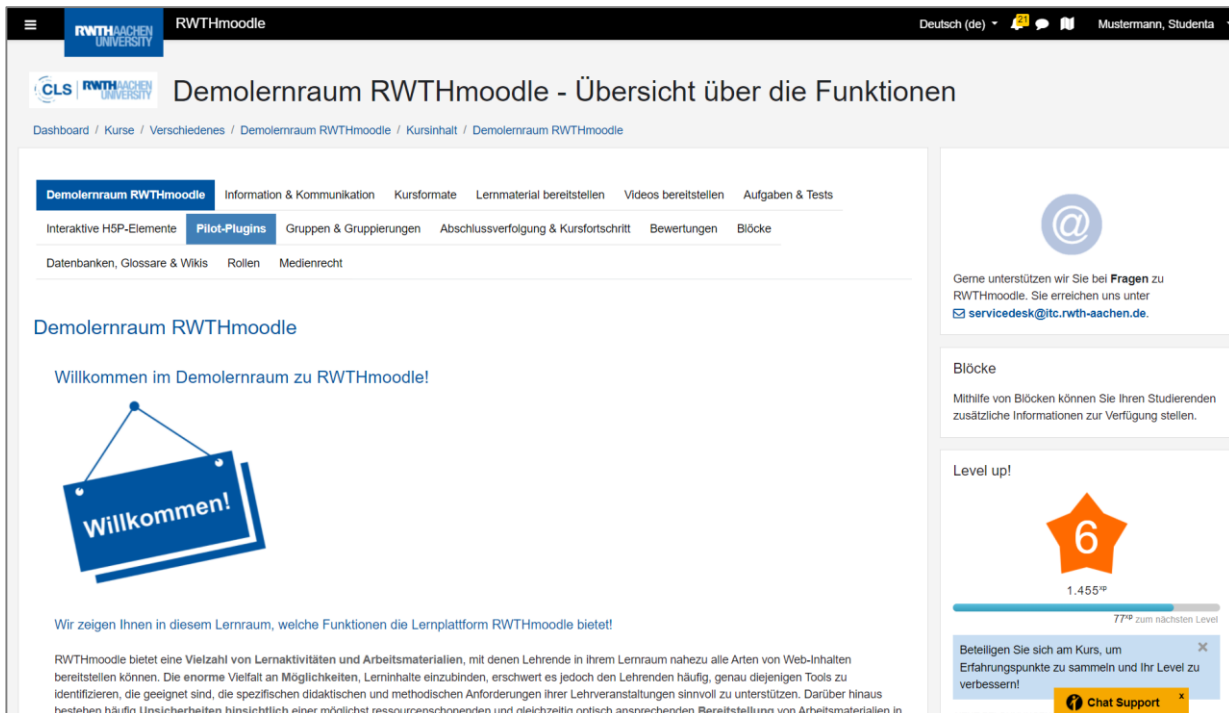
RWTH AACHEN UNIVERSITY RWTHmoodle

Deutsch (de) 21 Mustermann, Studenta

CLS | RWTH AACHEN UNIVERSITY Demolernraum RWTHmoodle - Übersicht über die Funktionen

Dashboard / Kurse / Verschiedenes / Demolernraum RWTHmoodle / Kursinhalt / Demolernraum RWTHmoodle

Demolernraum RWTHmoodle | Information & Kommunikation | Kursformate | Lernmaterial bereitstellen | Videos bereitstellen | Aufgaben & Tests | Interaktive H5P-Elemente | Pilot-Plugins | Gruppen & Gruppierungen | Abschlussverfolgung & Kursfortschritt | Bewertungen | Blöcke | Datenbanken, Glossare & Wikis | Rollen | Medienrecht

Demolernraum RWTHmoodle

Willkommen im Demolernraum zu RWTHmoodle!

Willkommen!

Wir zeigen Ihnen in diesem Lernraum, welche Funktionen die Lernplattform RWTHmoodle bietet!

RWTHmoodle bietet eine Vielzahl von Lernaktivitäten und Arbeitsmaterialien, mit denen Lehrende in ihrem Lernraum nahezu alle Arten von Web-Inhalten bereitstellen können. Die enorme Vielfalt an Möglichkeiten, Lerninhalte einzubinden, erschwert es jedoch den Lehrenden häufig, genau diejenigen Tools zu identifizieren, die geeignet sind, die spezifischen didaktischen und methodischen Anforderungen ihrer Lehrveranstaltungen sinnvoll zu unterstützen. Darüber hinaus bestehen häufig Unsicherheiten hinsichtlich einer möglichst ressourcenschonenden und gleichzeitig optisch ansprechenden Bereitstellung von Arbeitsmaterialien in

@

Gerne unterstützen wir Sie bei Fragen zu RWTHmoodle. Sie erreichen uns unter servicedesk@itc.rwth-aachen.de.

Blöcke

Mithilfe von Blöcken können Sie Ihren Studierenden zusätzliche Informationen zur Verfügung stellen.

Level up!

6

1.455$^{xp}$

77$^{xp}$ zum nächsten Level

Beteiligen Sie sich am Kurs, um Erfahrungspunkte zu sammeln und Ihr Level zu verbessern!

Chat Support